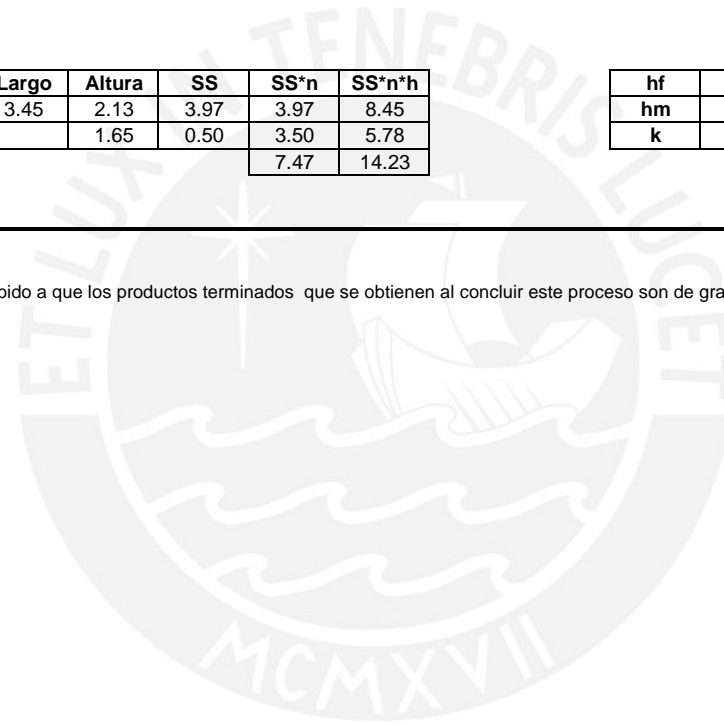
| Largo | Altura | SS | SS*n | SS*n*h |
|---|---|---|---|---|
| 3.45 | 2.13 | 3.97 | 3.97 | 8.45 |
| | 1.65 | 0.50 | 3.50 | 5.78 |
| | | | 7.47 | 14.23 |

| hf |
|---|
| hm |
| k |

bido a que los productos terminados que se obtienen al concluir este proceso son de gra

ET LUX IN TENEBRIS LUCET

MCMXVII